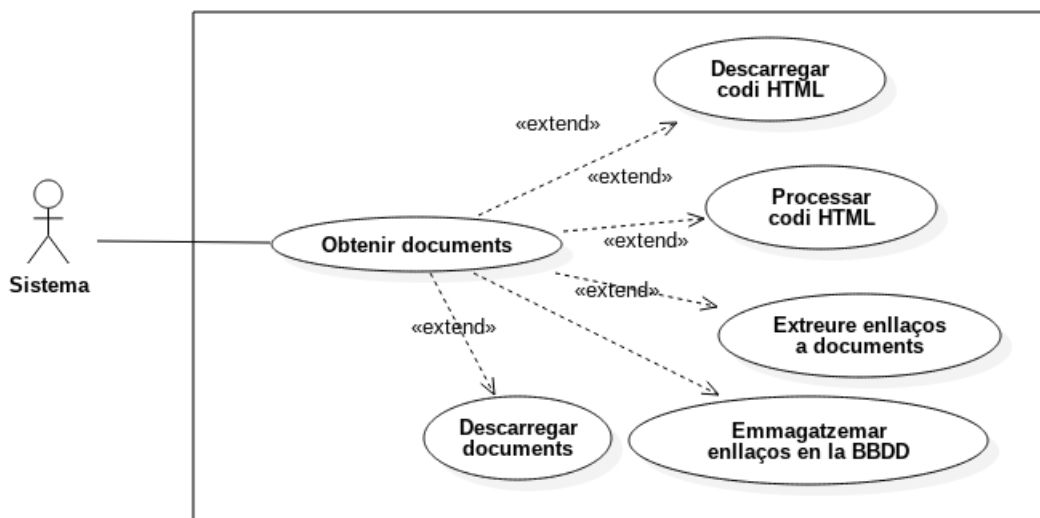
Descarregar codi HTML

«extend»

«extend»

Processar codi HTML

«extend»

Sistema

Obtenir documents

«extend»

«extend»

Extreure enllaços a documents

Descarregar documents

Emmagatzemar enllaços en la BBDD